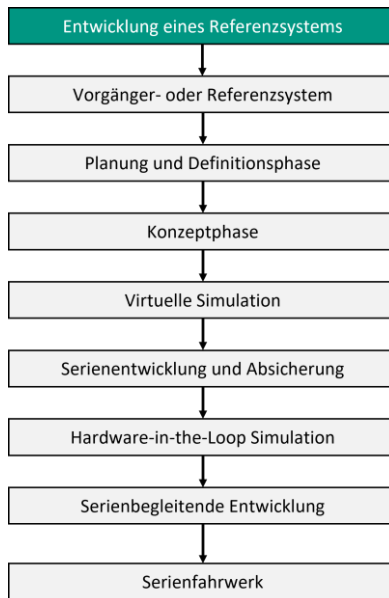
Entwicklung eines Referenzsystems

Vorgänger- oder Referenzsystem

Planung und Definitionsphase

Konzeptphase

Virtuelle Simulation

Serienentwicklung und Absicherung

Hardware-in-the-Loop Simulation

Serienbegleitende Entwicklung

Serienfahrwerk